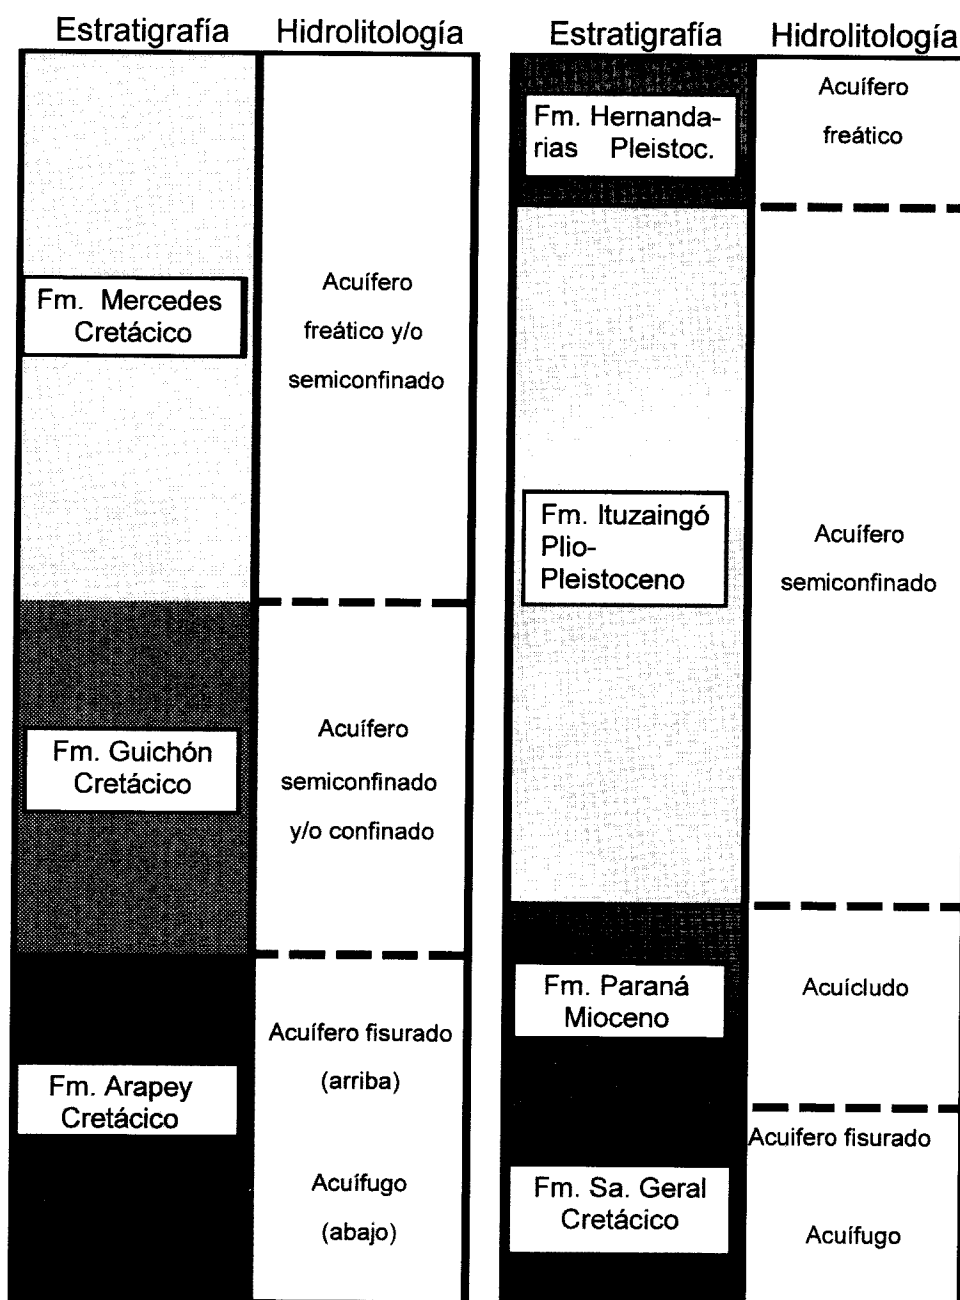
Estratigrafía

Hidrolitología

Fm. Mercedes Cretácico

Acuífero freático y/o semiconfinado

Fm. Guichón Cretácico

Acuífero semiconfinado y/o confinado

Fm. Arapey Cretácico

Acuífero fisurado (arriba)

Acuífugo (abajo)

Estratigrafía

Hidrolitología

Fm. Hernandarias Pleistoc.

Acuífero freático

Fm. Ituzaingó Plio-Pleistoceno

Acuífero semiconfinado

Fm. Paraná Mioceno

Acuícludo

Acuifero fisurado

Fm. Sa. Geral Cretácico

Acuífugo